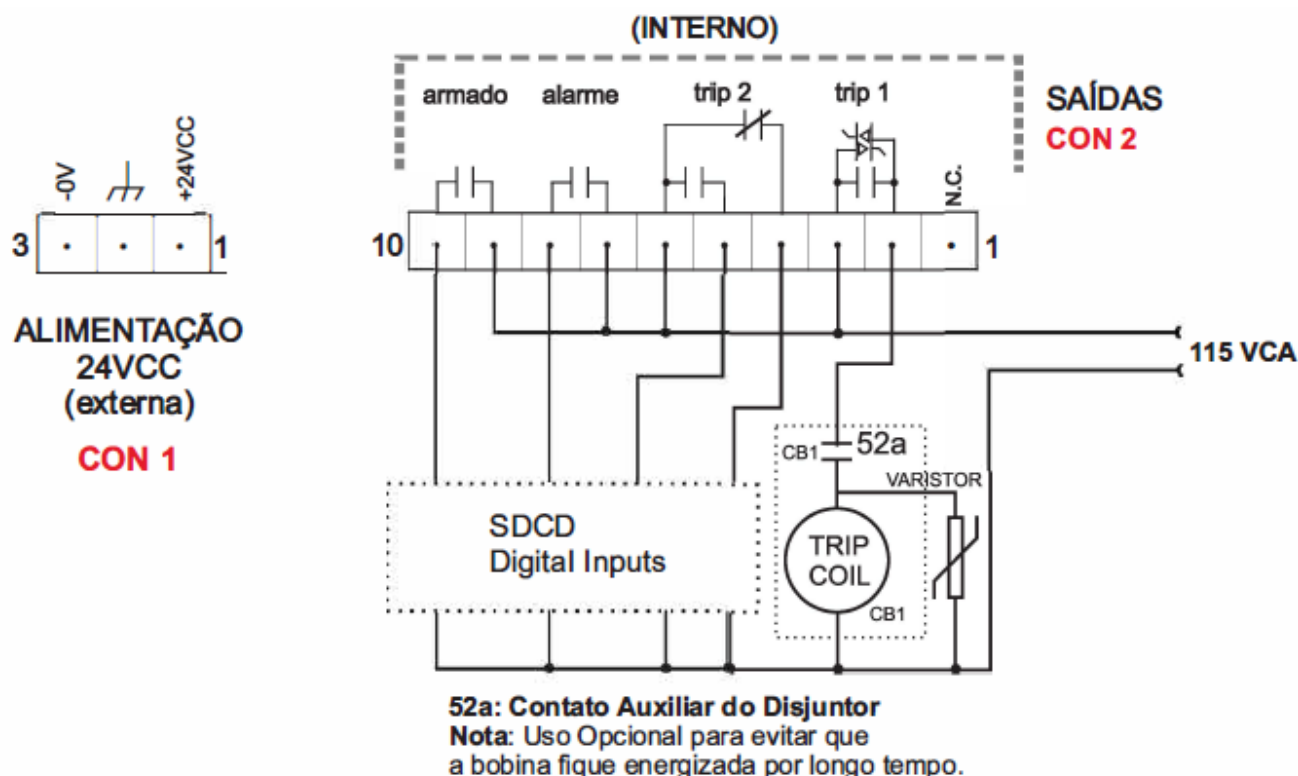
-0V

+24VCC

3 1

ALIMENTAÇÃO 24VCC (externa)

CON 1

(INTERNO)

armado alarme trip 2 trip 1

SAÍDAS
CON 2

N.C.

10 1

115 VCA

CB1 52a

VARISTOR

SDCD
Digital Inputs

TRIP COIL

CB1

**52a: Contato Auxiliar do Disjuntor**
**Nota**: Uso Opcional para evitar que a bobina fique energizada por longo tempo.